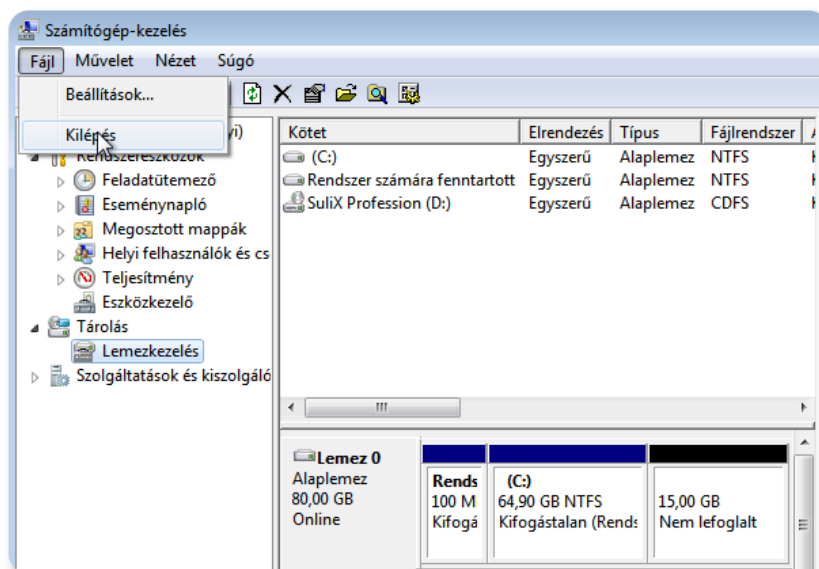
Számítógép-kezelés

Fájl Művelet Nézet Súgó

Beállítások...

Kilépés

yi)

Rendszereszközök

Feladatütemező

Eseménynapló

Megosztott mappák

Helyi felhasználók és cs

Teljesítmény

Eszközkezelő

Tárolás

Lemezkezelés

Szolgáltatások és kiszolgáló

| Kötet | Elrendezés | Típus | Fájlrendszer |
|---|---|---|---|
| (C:) | Egyszerű | Alaplemez | NTFS |
| Rendszer számára fenntartott | Egyszerű | Alaplemez | NTFS |
| SuliX Profession (D:) | Egyszerű | Alaplemez | CDFS |

III

Lemez 0
Alaplemez
80,00 GB
Online

Rends
100 M
Kifogá

(C:)
64,90 GB NTFS
Kifogástalan (Rends

15,00 GB
Nem lefoglalt